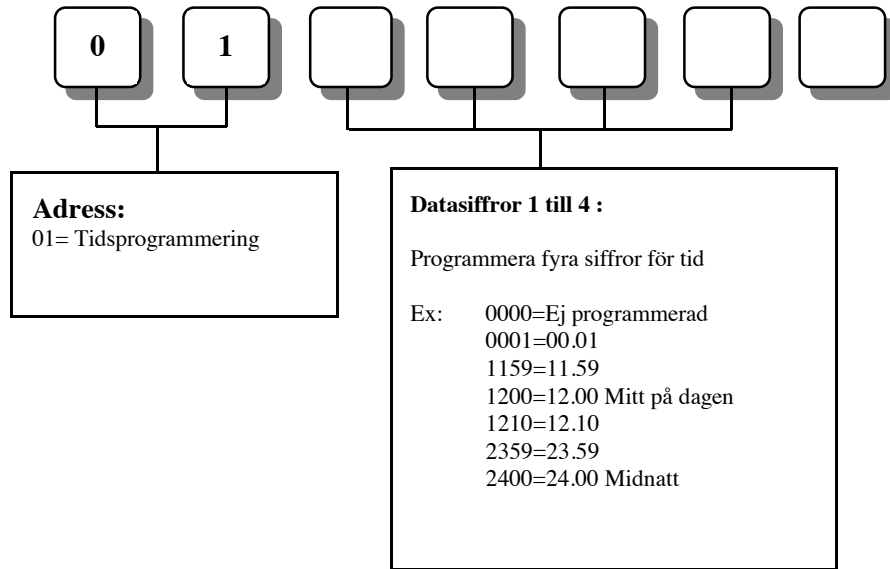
0 1

Adress:
01= Tidsprogrammering

Datasiffror 1 till 4 :

Programmera fyra siffror för tid

Ex: 0000=Ej programmerad
0001=00.01
1159=11.59
1200=12.00 Mitt på dagen
1210=12.10
2359=23.59
2400=24.00 Midnatt